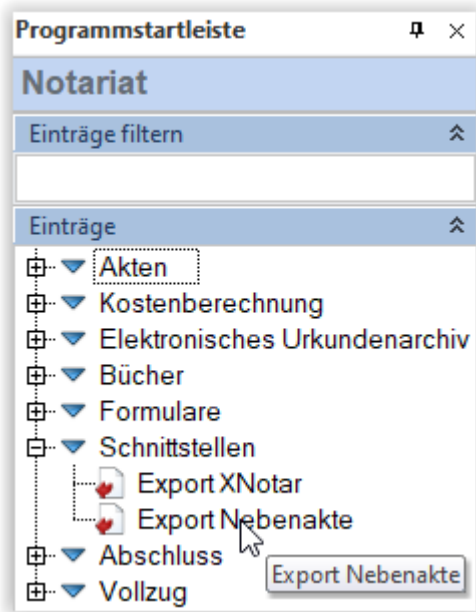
Programmstartleiste

Notariat

Einträge filtern

Einträge

Akten

Kostenberechnung

Elektronisches Urkundenarchiv

Bücher

Formulare

Schnittstellen

Export XNotar

Export Nebenakte

Abschluss

Vollzug

Export Nebenakte